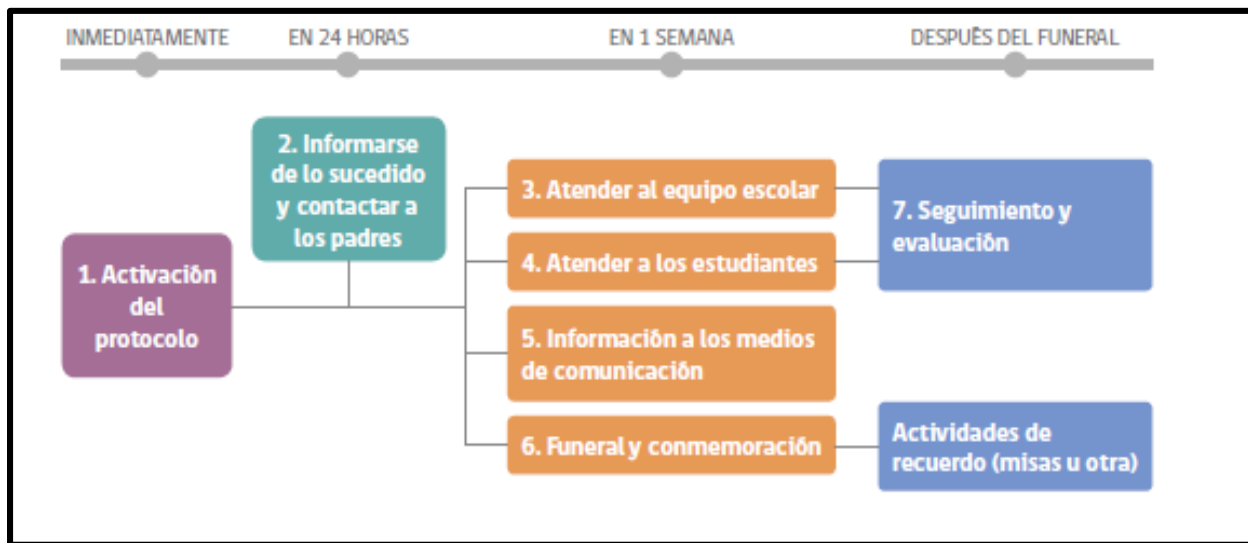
INMEDIATAMENTE
EN 24 HORAS
EN 1 SEMANA
DESPUÉS DEL FUNERAL

1. Activación del protocolo

2. Informarse de lo sucedido y contactar a los padres

3. Atender al equipo escolar

4. Atender a los estudiantes

5. Información a los medios de comunicación

6. Funeral y conmemoración

7. Seguimiento y evaluación

Actividades de recuerdo (misas u otra)